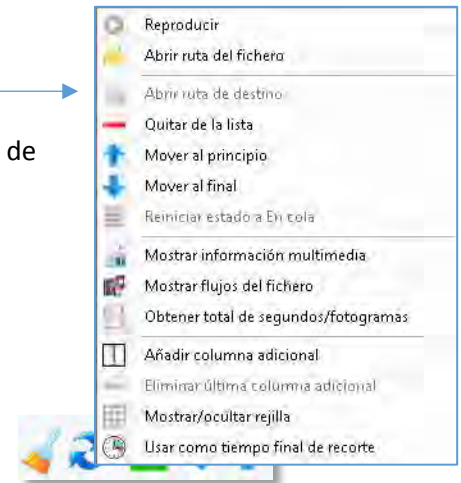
de

Reproducir
Abrir ruta del fichero
Abrir ruta de destino
Quitar de la lista
Mover al principio
Mover al final
Reiniciar estado a En cola
Mostrar información multimedia
Mostrar flujos del fichero
Obtener total de segundos/fotogramas
Añadir columna adicional
Eliminar última columna adicional
Mostrar/ocultar rejilla
Usar como tiempo final de recorte